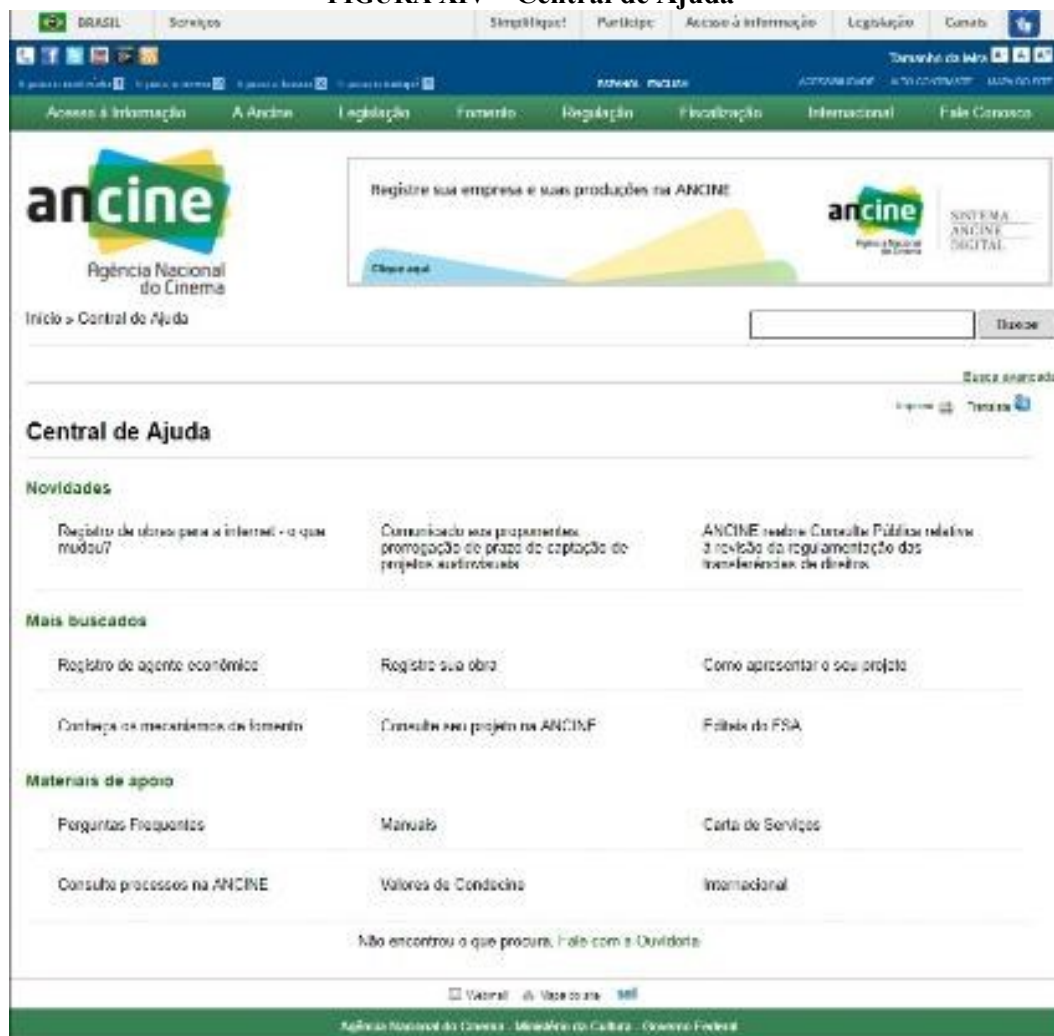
FIGURA XIV – Central de Ajuda

BRASIL Serviços Simplifique! Participe Acesso à informação Legislação Canais

Tamanho da letra

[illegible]

Acesso à Informação A Ancine Legislação Fomento Regulação Fiscalização Internacional Fale Conosco

ancine
Agência Nacional do Cinema

Registre sua empresa e suas produções na ANCINE
Clique aqui

ancine
SISTEMA ANCINE DIGITAL

Início » Central de Ajuda

Buscar

Busca avançada

Imprimir Traduzir

Central de Ajuda

Novidades

Registro de obras para a internet - o que mudou?

Comunicado aos proponentes: prorrogação do prazo de captação de projetos audiovisuais

ANCINE realiza Consulta Pública relativa à revisão da regulamentação das transferências de direitos

Mais buscados

Registro de agente econômico

Registre sua obra

Como apresentar o seu projeto

Conheça os mecanismos de fomento

Consulte seu projeto na ANCINE

Editais do FSA

Materiais de apoio

Perguntas Frequentes

Manuais

Carta de Serviços

Consulte processos na ANCINE

Valores de Condecine

Internacional

Não encontrou o que procura, Fale com a Ouvidoria

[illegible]

Agência Nacional do Cinema - Ministério da Cultura - Governo Federal